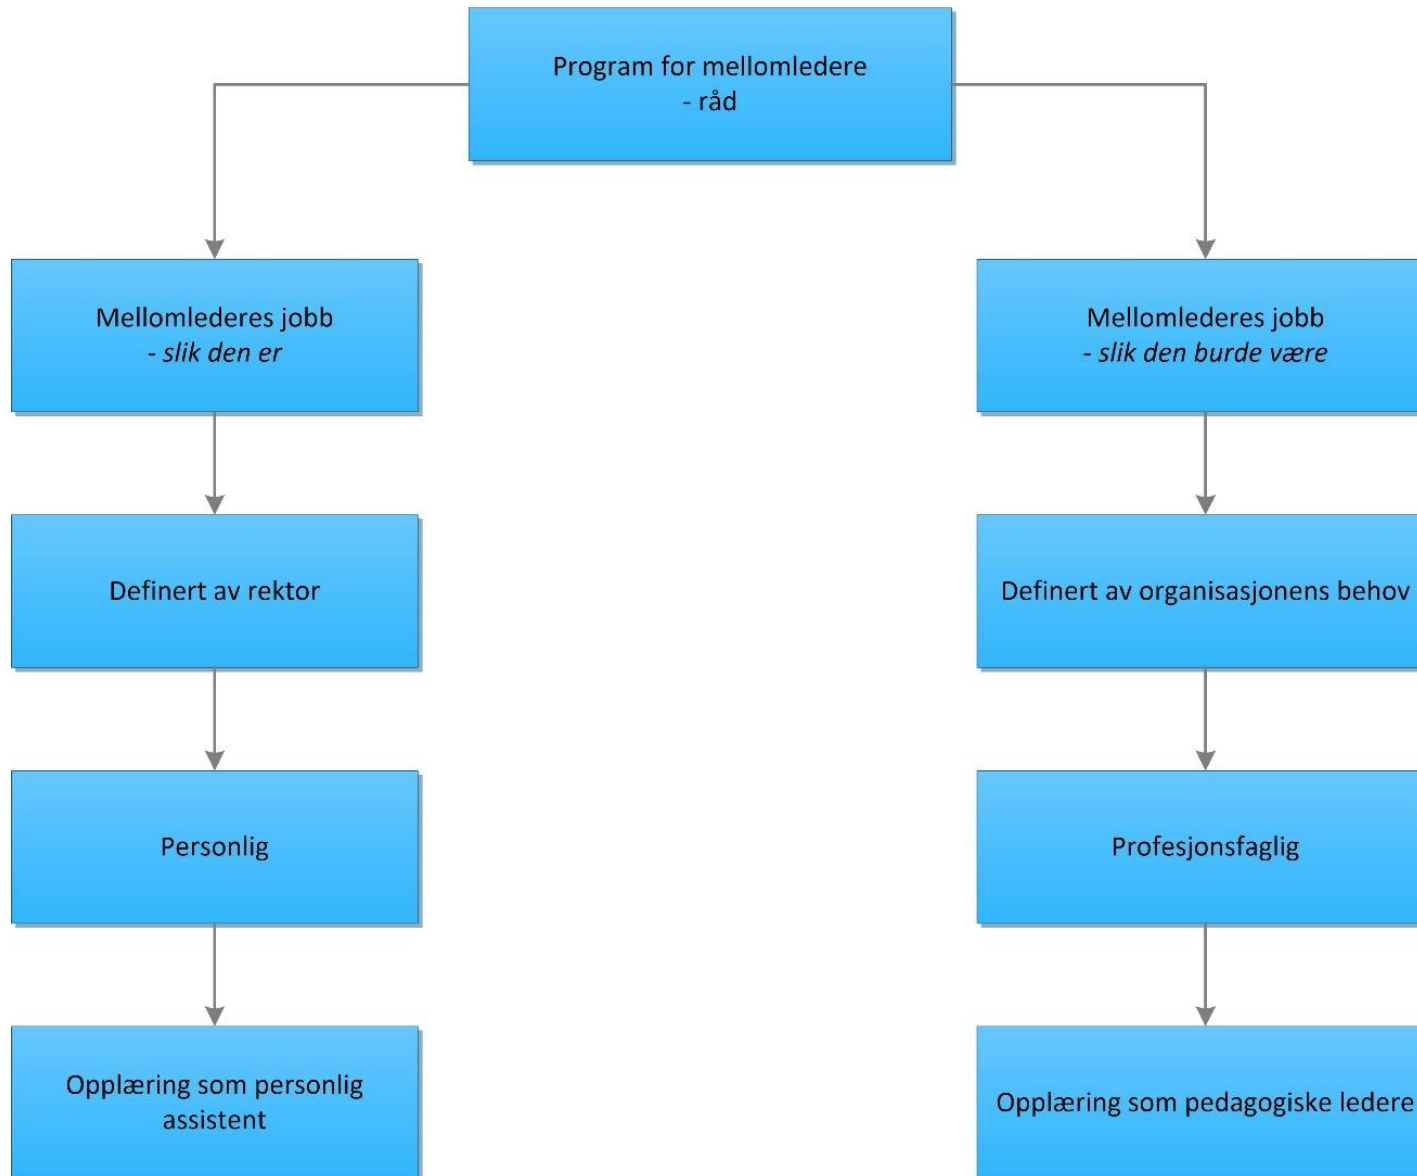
Program for mellomledere
- råd

Mellomlederes jobb
- slik den er

Definert av rektor

Personlig

Opplæring som personlig assistent

Mellomlederes jobb
- slik den burde være

Definert av organisasjonens behov

Profesjonsfaglig

Opplæring som pedagogiske ledere